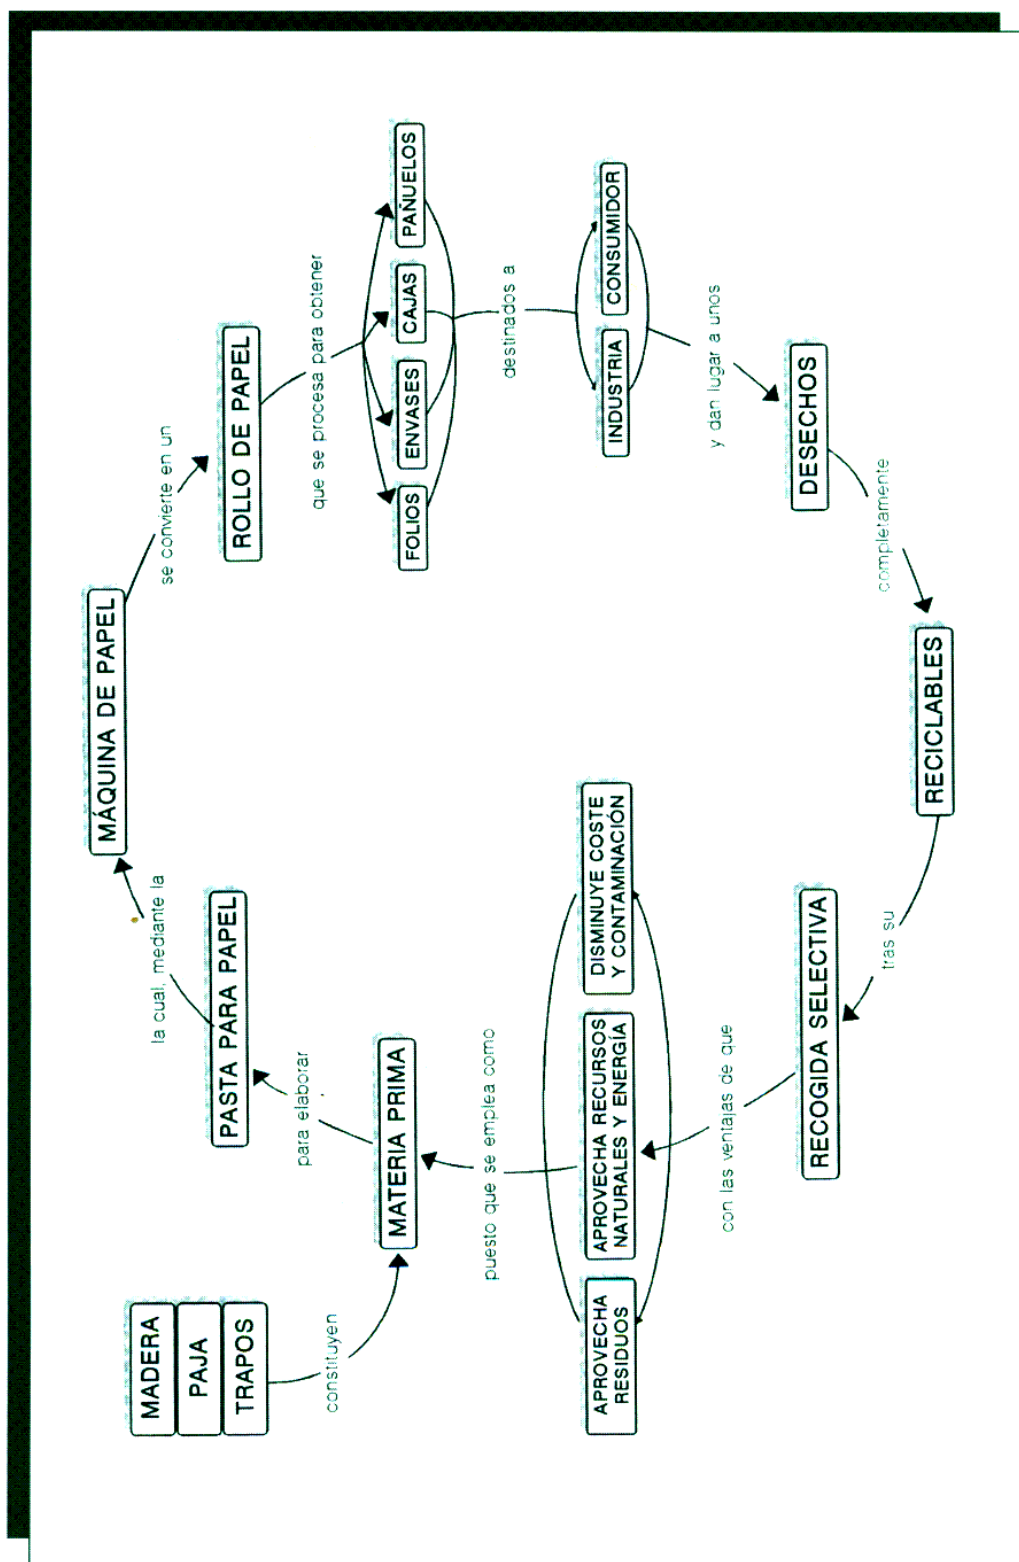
MADERA

PAJA

TRAPOS

constituyen

MATERIA PRIMA

para elaborar

PASTA PARA PAPEL

la cual, mediante la

MÁQUINA DE PAPEL

se convierte en un

ROLLO DE PAPEL

que se procesa para obtener

FOLIOS

ENVASES

CAJAS

PAÑUELOS

destinados a

INDUSTRIA

CONSUMIDOR

y dan lugar a unos

DESECHOS

completamente

RECICLABLES

tras su

RECOGIDA SELECTIVA

con las ventajas de que

APROVECHA RESIDUOS

APROVECHA RECURSOS NATURALES Y ENERGÍA

DISMINUYE COSTE Y CONTAMINACIÓN

puesto que se emplea como